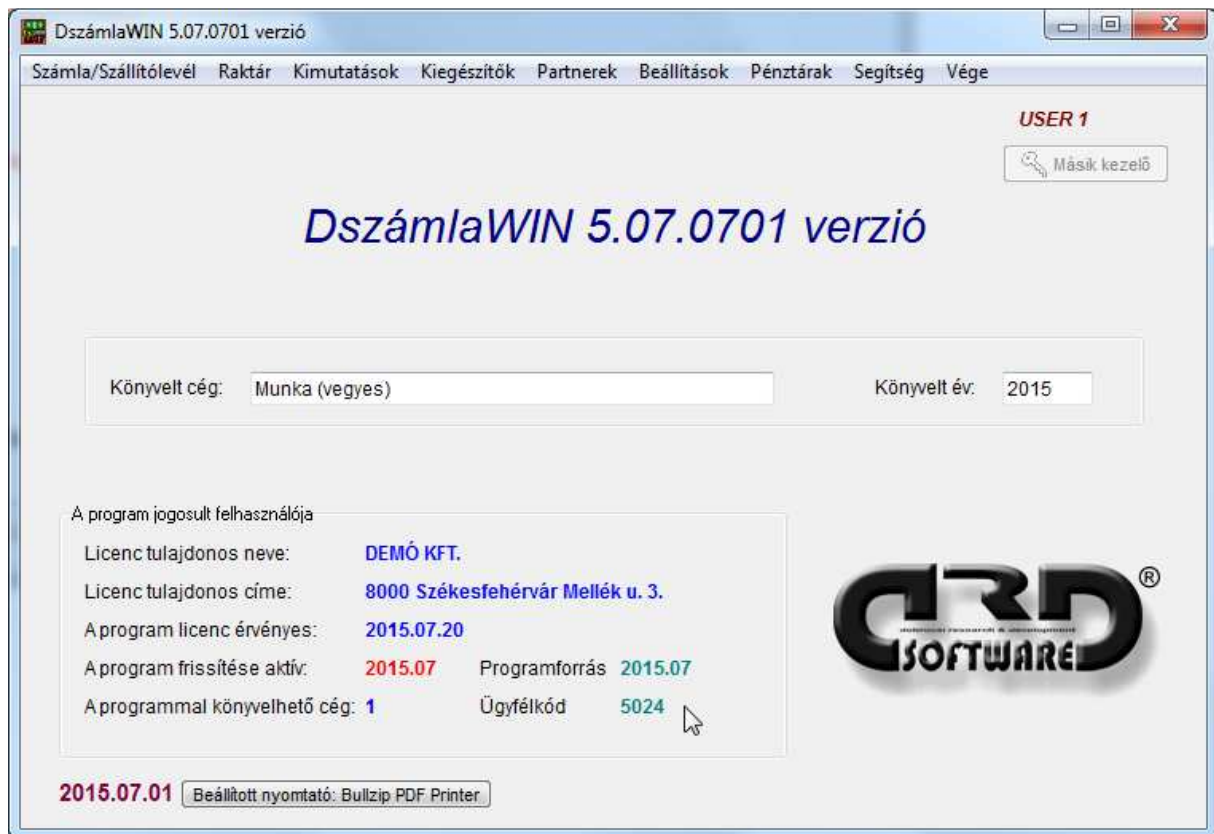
DszámlaWIN 5.07.0701 verzió

Számla/Szállítólevél Raktár Kimutatások Kiegészítők Partnerek Beállítások Pénztárak Segítség Vége

USER 1

Másik kezelő

DszámlaWIN 5.07.0701 verzió

Könyvelt cég: Munka (vegyes)

Könyvelt év: 2015

A program jogosult felhasználója

Licenc tulajdonos neve: DEMÓ KFT.

Licenc tulajdonos címe: 8000 Székesfehérvár Mellék u. 3.

A program licenc érvényes: 2015.07.20

A program frissítése aktív: 2015.07 Programforrás 2015.07

A programmal könyvelhető cég: 1 Ügyfélkód 5024

ARD ® SOFTWARE

2015.07.01 Beállított nyomtató: Bullzip PDF Printer